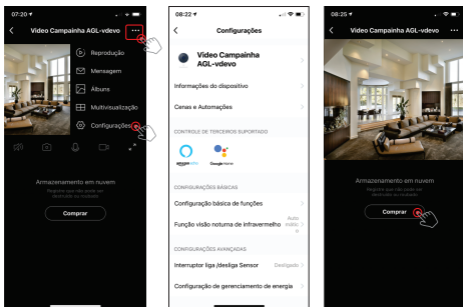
07:20

Video Campainha AGL-vdevo

Reprodução

Mensagem

Álbuns

Multivisualização

Configurações

Armazenamento em nuvem

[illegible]

Comprar

08:22

Configurações

Video Campainha AGL-vdevo

Informações do dispositivo

Cenas e Automações

CONTROLE DE TERCEIROS SUPORTADO

amazon alexa

Google Home

CONFIGURAÇÕES BÁSICAS

Configuração básica de funções

Função visão noturna de infravermelho

Auto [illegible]

CONFIGURAÇÕES AVANÇADAS

Interruptor liga /desliga Sensor

Desligado

Configuração de gerenciamento de energia

08:25

Video Campainha AGL-vdevo

Armazenamento em nuvem

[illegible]

Comprar